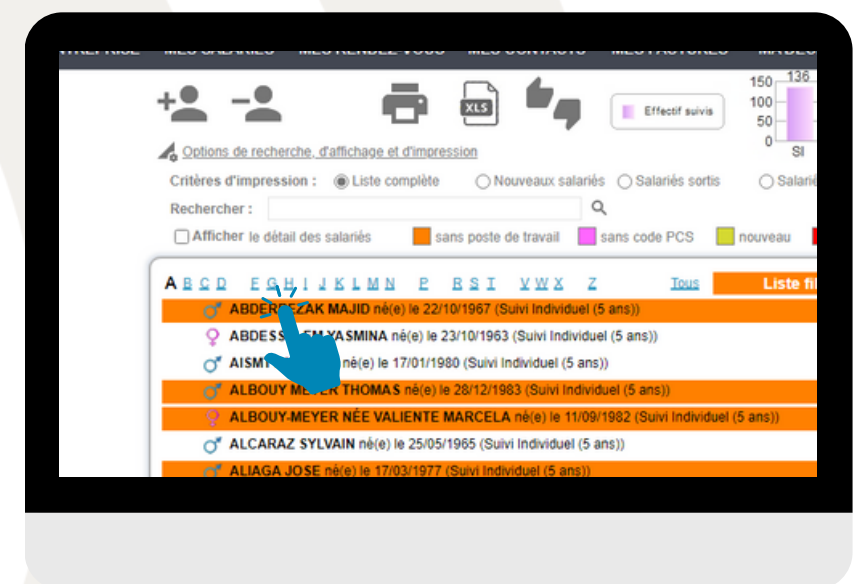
Effectif suivis

150 136
100
50
0
SI

Options de recherche, d'affichage et d'impression

Critères d'impression : Liste complète Nouveaux salariés Salariés sortis Salarié

Rechercher :

Afficher le détail des salariés sans poste de travail sans code PCS nouveau

A B C D E F G H I J K L M N P R S T V W X Z Tous Liste fi

ABDER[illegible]ZAK MAJID né(e) le 22/10/1967 (Suivi Individuel (5 ans))
ABDESS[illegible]EM YASMINA né(e) le 23/10/1963 (Suivi Individuel (5 ans))
AISM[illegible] né(e) le 17/01/1980 (Suivi Individuel (5 ans))
ALBOUY ME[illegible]ER THOMAS né(e) le 28/12/1983 (Suivi Individuel (5 ans))
ALBOUY-MEYER NÉE VALIENTE MARCELA né(e) le 11/09/1982 (Suivi Individuel (5 ans))
ALCARAZ SYLVAIN né(e) le 25/05/1965 (Suivi Individuel (5 ans))
ALIAGA JOSE né(e) le 17/03/1977 (Suivi Individuel (5 ans))